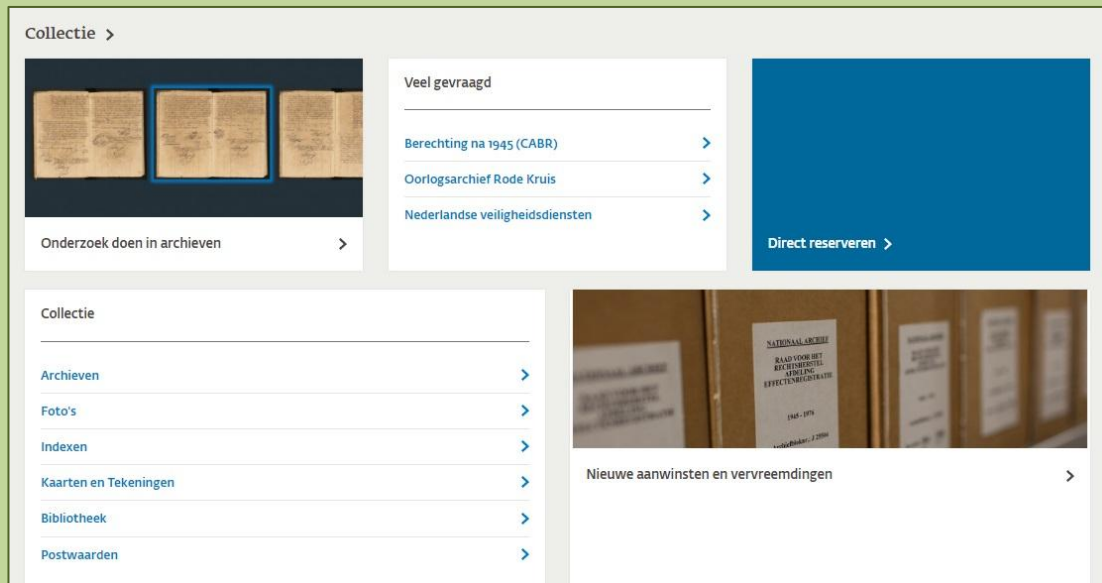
Collectie >

Onderzoek doen in archieven >

Veel gevraagd

Berechting na 1945 (CABR) >

Oorlogsarchief Rode Kruis >

Nederlandse veiligheidsdiensten >

Direct reserveren >

Collectie

Archieven >

Foto's >

Indexen >

Kaarten en Tekeningen >

Bibliotheek >

Postwaarden >

NATIONAAL ARCHIEF
RAAD VOOR HET RECHTSHERSTEL AFDELING EFFECTENREGISTRATIE
1945 - 1976

Nieuwe aanwinsten en vervreemdingen >